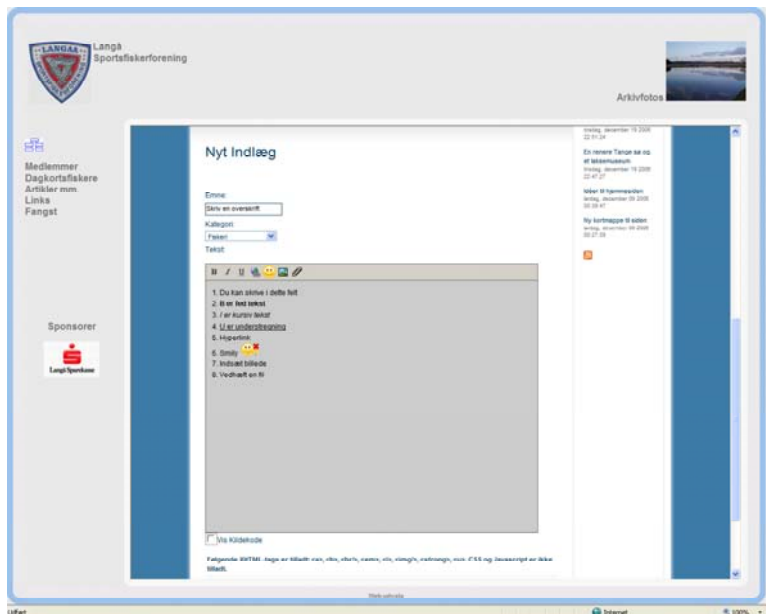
LANGAA

Langå Sportsfiskerforening

Arkivfotos

Medlemmer
Dagkortafiskere
Artikler mm.
Links
Fangst

Sponsorer

Langå Sparekasse

Nyt Indlæg

Emne:
Skriv en overskrift
Kategori:
Fiskeri
Tekst:

B I U

1. Du kan skrive i dette felt
2. B er fed tekst
3. I er kursiv tekst
4. U er understregning
5. Hyperlink
6. Smily
7. Indsæt billede
8. Vedhæft en fil

Vis Kildekode

Følgende XHTML-tags er tilladt: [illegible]. CSS og Javascript er ikke tilladt.

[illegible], december 19 2008 22:51:24

En renere Tange sø og et laksemuseum
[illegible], december 19 2008 22:47:27

Møder til hjemmesiden
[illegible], december 09 2008 00:39:47

Ny kortmappe til siden
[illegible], december 09 2008 00:27:39

Internet
100%